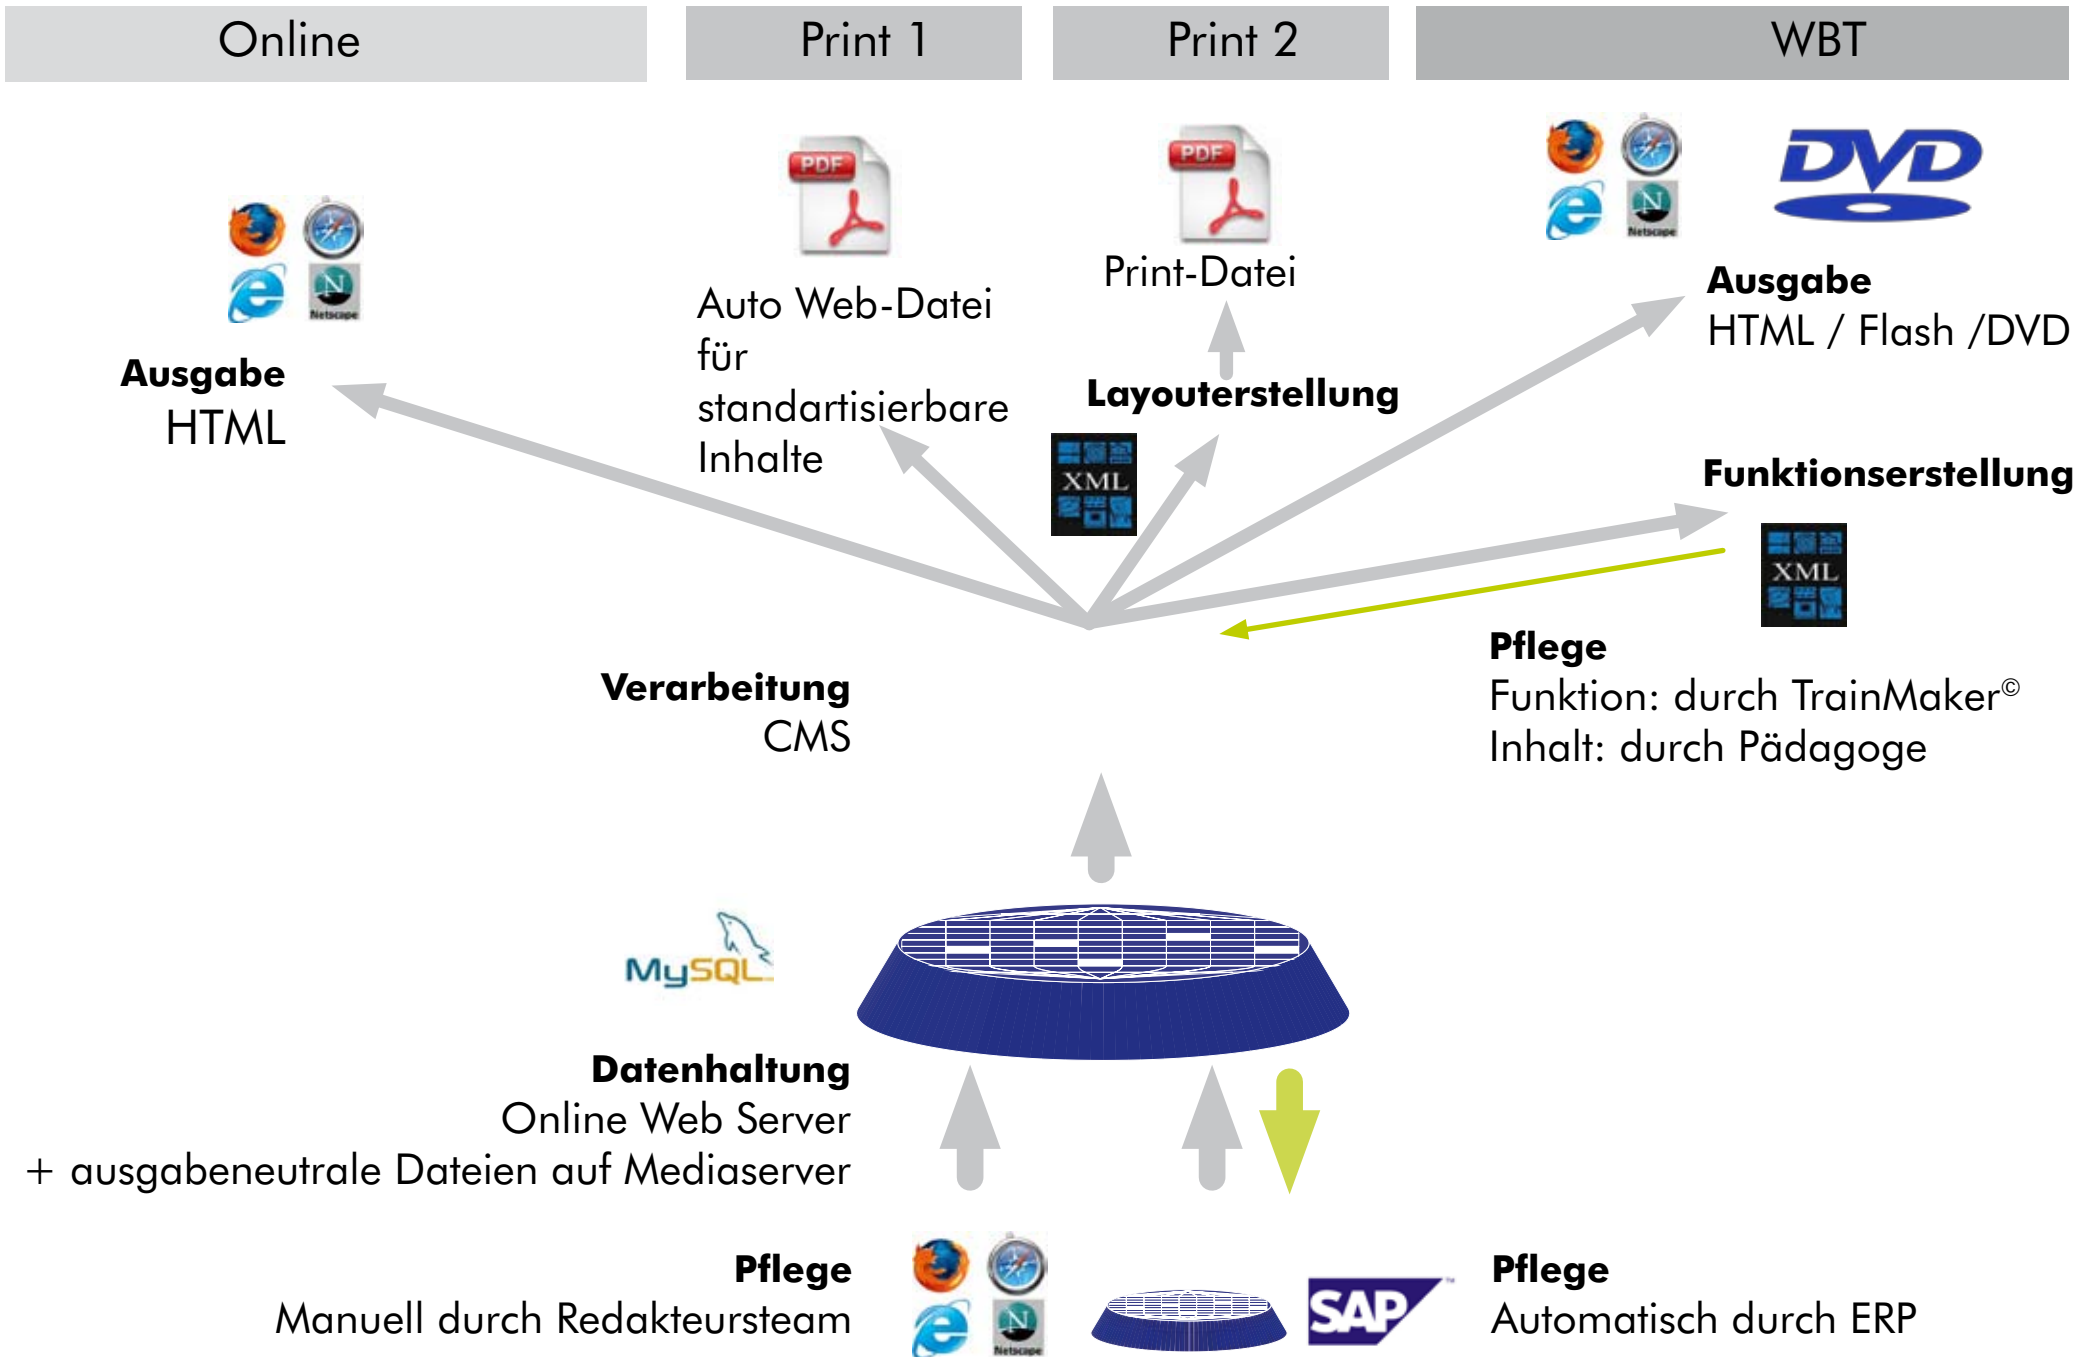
Online

Print 1

Print 2

WBT

Netscape

Ausgabe
HTML

PDF

Auto Web-Datei für standartisierbare Inhalte

PDF

Print-Datei

Layouterstellung

XML

Netscape

DVD

Ausgabe
HTML / Flash /DVD

Funktionserstellung

XML

Pflege
Funktion: durch TrainMaker©
Inhalt: durch Pädagoge

Verarbeitung
CMS

MySQL

Datenhaltung
Online Web Server
+ ausgabeneutrale Dateien auf Mediaserver

Pflege
Manuell durch Redakteursteam

Netscape

SAP

Pflege
Automatisch durch ERP